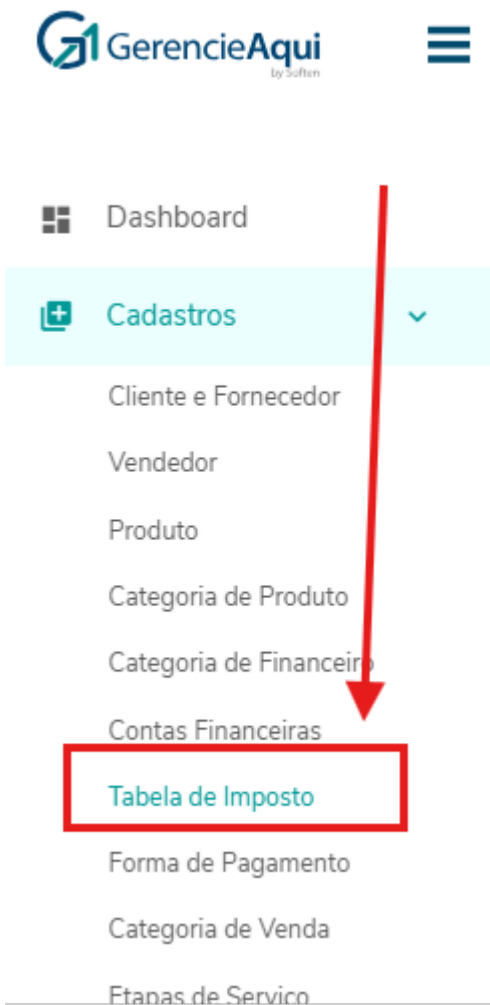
GerencieAqui
by Soften

Dashboard

Cadastros

Cliente e Fornecedor

Vendedor

Produto

Categoria de Produto

Categoria de Financeiro

Contas Financeiras

Tabela de Imposto

Forma de Pagamento

Categoria de Venda

Etapas de Serviço